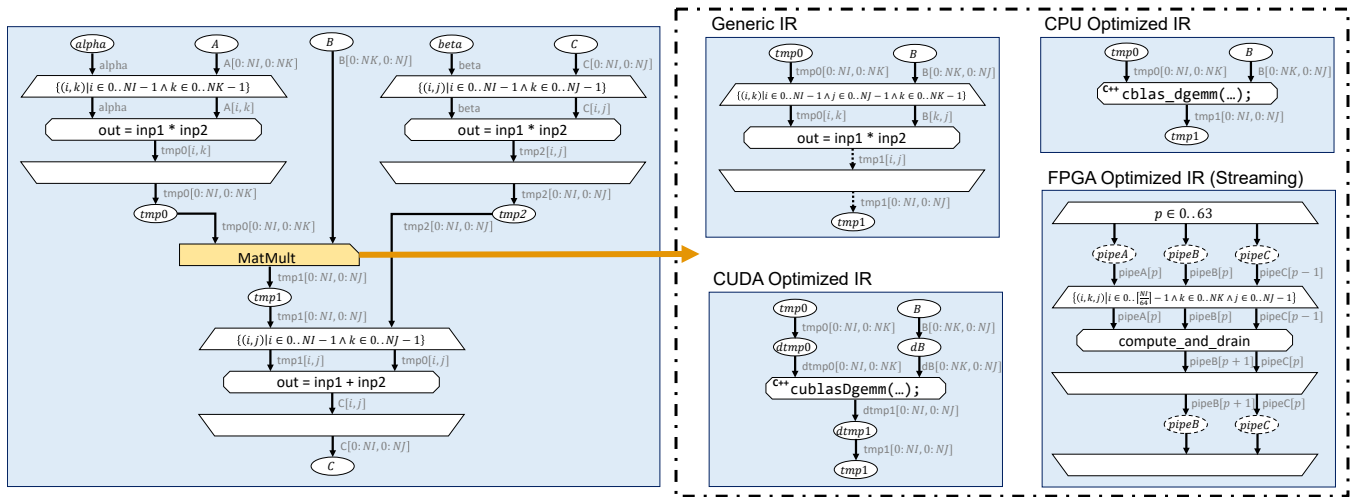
$alpha$
alpha
$A$
A$[0:NI,0:NK]$
$B$
B$[0:NK,0:NJ]$
$beta$
beta
$C$
C$[0:NI,0:NJ]$

$\{(i,k)|i \in 0..NI-1 \wedge k \in 0..NK-1\}$
alpha
A$[i,k]$
out = inp1 * inp2
tmp0$[i,k]$
tmp0$[0:NI,0:NK]$
$tmp0$
tmp0$[0:NI,0:NK]$

$\{(i,j)|i \in 0..NI-1 \wedge k \in 0..NJ-1\}$
beta
C$[i,j]$
out = inp1 * inp2
tmp2$[i,j]$
tmp2$[0:NI,0:NJ]$
$tmp2$
tmp2$[0:NI,0:NJ]$

MatMult
tmp1$[0:NI,0:NJ]$
$tmp1$
tmp1$[0:NI,0:NJ]$
$\{(i,j)|i \in 0..NI-1 \wedge k \in 0..NJ-1\}$
tmp1$[i,j]$
tmp0$[i,j]$
out = inp1 + inp2
C$[i,j]$
C$[0:NI,0:NJ]$
$C$

Generic IR
$tmp0$
$B$
tmp0$[0:NI,0:NK]$
B$[0:NK,0:NJ]$
$\{(i,k)|i \in 0..NI-1 \wedge j \in 0..NJ-1 \wedge k \in 0..NK-1\}$
tmp0$[i,k]$
B$[k,j]$
out = inp1 * inp2
tmp1$[i,j]$
tmp1$[0:NI,0:NJ]$
$tmp1$

CPU Optimized IR
$tmp0$
$B$
tmp0$[0:NI,0:NK]$
B$[0:NK,0:NJ]$
C++ cblas_dgemm(…);
tmp1$[0:NI,0:NJ]$
$tmp1$

CUDA Optimized IR
$tmp0$
$B$
tmp0$[0:NI,0:NK]$
B$[0:NK,0:NJ]$
$dtmp0$
$dB$
dtmp0$[0:NI,0:NK]$
dB$[0:NK,0:NJ]$
C++ cublasDgemm(…);
dtmp1$[0:NI,0:NJ]$
$dtmp1$
tmp1$[0:NI,0:NJ]$
$tmp1$

FPGA Optimized IR (Streaming)
$p \in 0..63$
$pipeA$
$pipeB$
$pipeC$
pipeA$[p]$
pipeB$[p]$
pipeC$[p-1]$
$\{(i,k,j)|i \in 0..\lceil\frac{NI}{64}\rceil-1 \wedge k \in 0..NK \wedge j \in 0..NJ-1\}$
pipeA$[p]$
pipeB$[p]$
pipeC$[p-1]$
compute_and_drain
pipeB$[p+1]$
pipeC$[p]$
pipeB$[p+1]$
pipeC$[p]$
$pipeB$
$pipeC$